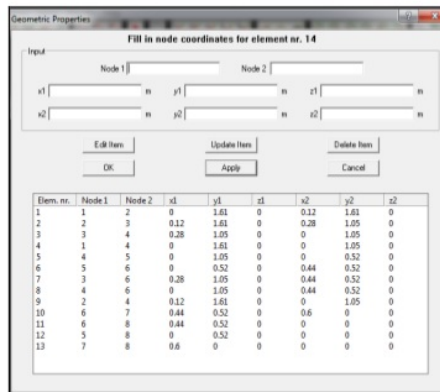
Geometric Properties

Fill in node coordinates for element nr. 14

Input

Node 1 Node 2

x1 m y1 m z1 m

x2 m y2 m z2 m

Edit Item Update Item Delete Item

OK Apply Cancel

| Elem. nr. | Node 1 | Node 2 | x1 | y1 | z1 | x2 | y2 | z2 |
|---|---|---|---|---|---|---|---|---|
| 1 | 1 | 2 | 0 | 1.61 | 0 | 0.12 | 1.61 | 0 |
| 2 | 2 | 3 | 0.12 | 1.61 | 0 | 0.28 | 1.05 | 0 |
| 3 | 3 | 4 | 0.28 | 1.05 | 0 | 0 | 1.05 | 0 |
| 4 | 1 | 4 | 0 | 1.61 | 0 | 0 | 1.05 | 0 |
| 5 | 4 | 5 | 0 | 1.05 | 0 | 0 | 0.52 | 0 |
| 6 | 5 | 6 | 0 | 0.52 | 0 | 0.44 | 0.52 | 0 |
| 7 | 3 | 6 | 0.28 | 1.05 | 0 | 0.44 | 0.52 | 0 |
| 8 | 4 | 6 | 0 | 1.05 | 0 | 0.44 | 0.52 | 0 |
| 9 | 2 | 4 | 0.12 | 1.61 | 0 | 0 | 1.05 | 0 |
| 10 | 6 | 7 | 0.44 | 0.52 | 0 | 0.6 | 0 | 0 |
| 11 | 6 | 8 | 0.44 | 0.52 | 0 | 0 | 0 | 0 |
| 12 | 5 | 8 | 0 | 0.52 | 0 | 0 | 0 | 0 |
| 13 | 7 | 8 | 0.6 | 0 | 0 | 0 | 0 | 0 |